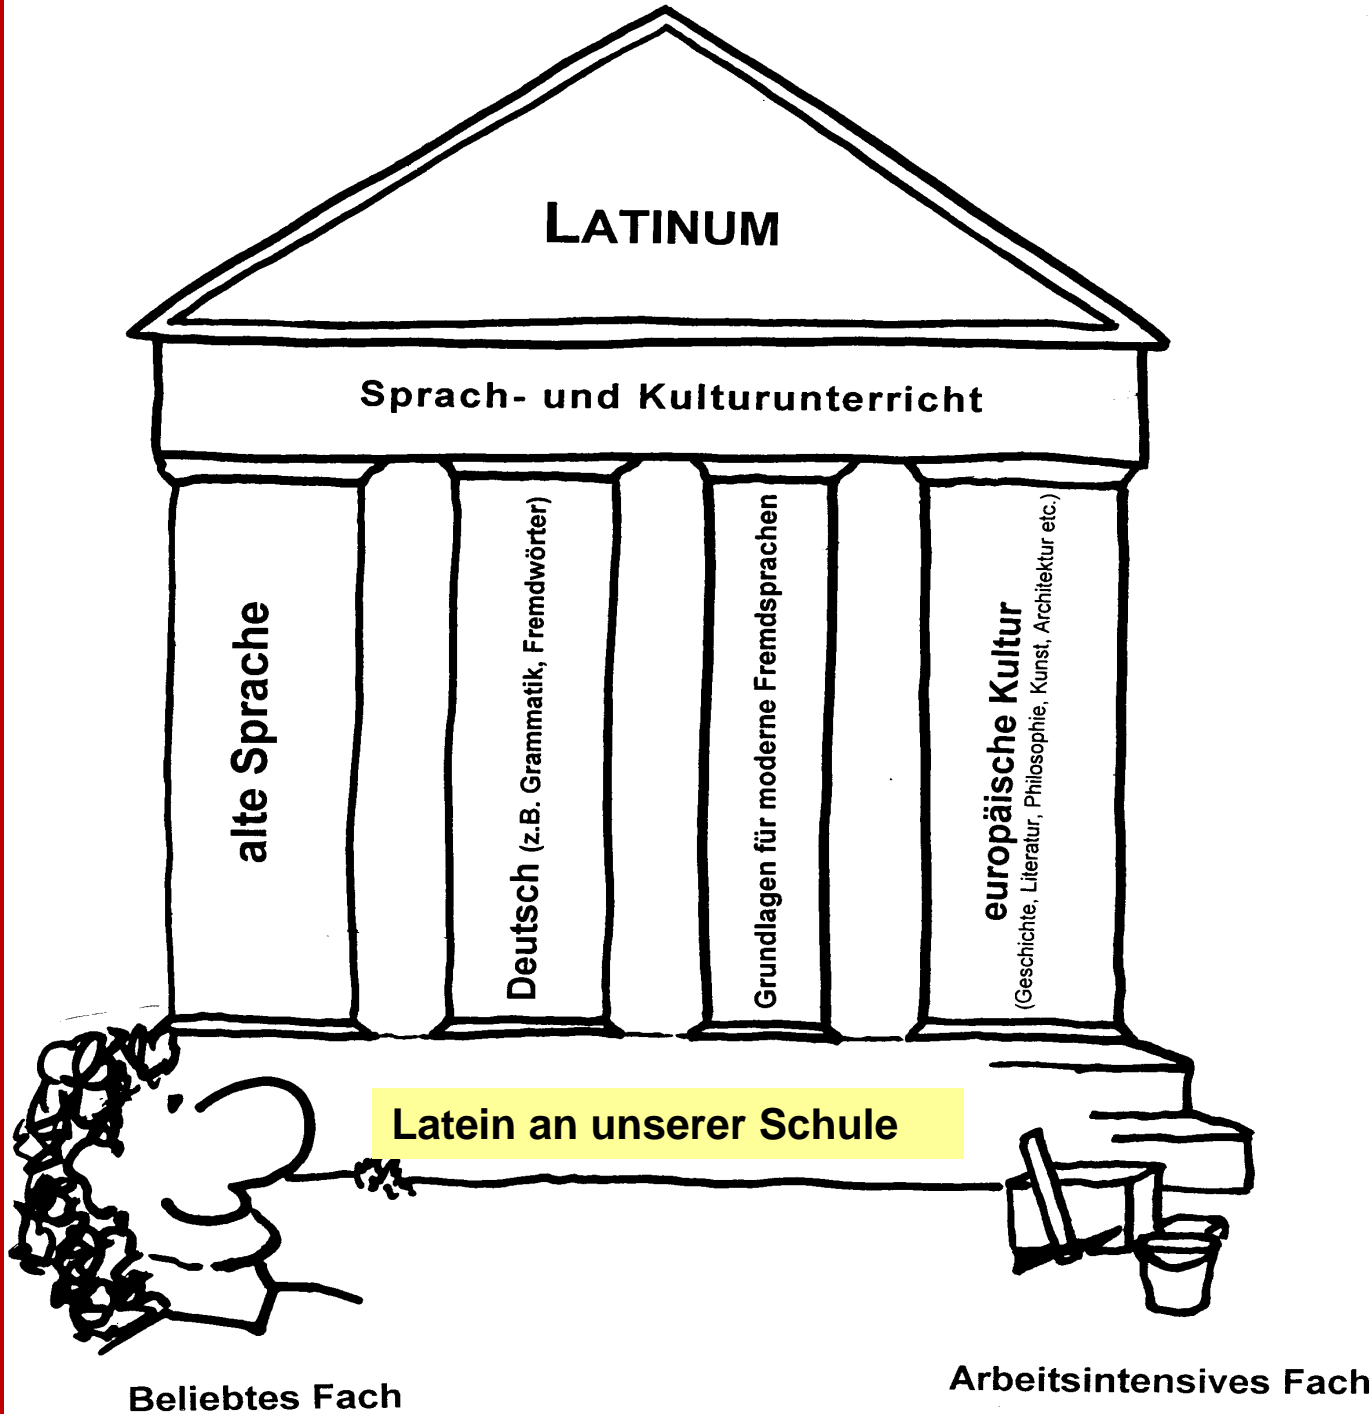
LATINUM

Sprach- und Kulturunterricht

alte Sprache

Deutsch (z.B. Grammatik, Fremdwörter)

Grundlagen für moderne Fremdsprachen

europäische Kultur (Geschichte, Literatur, Philosophie, Kunst, Architektur etc.)

Latein an unserer Schule

Beliebtes Fach

Arbeitsintensives Fach